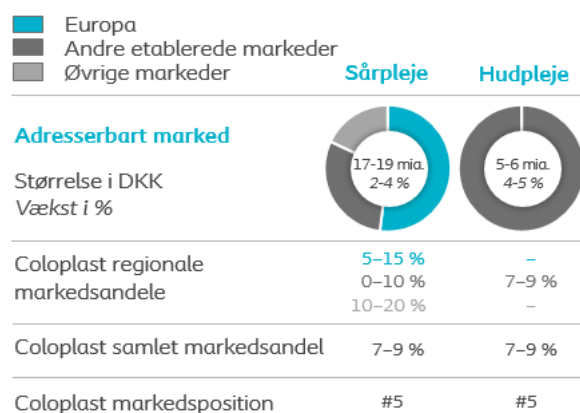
Europa
Andre etablerede markeder
Øvrige markeder

| | Sårpleje | Hudpleje |
|---|---|---|
| Adresserbart marked<br>Størrelse i DKK<br>*Vækst i %* | 17-19 mia.<br>*2-4 %* | 5-6 mia.<br>*4-5 %* |
| Coloplast regionale markedsandele | 5–15 %<br>0–10 %<br>10–20 % | –<br>7–9 %<br>– |
| Coloplast samlet markedsandel | 7–9 % | 7–9 % |
| Coloplast markedsposition | #5 | #5 |